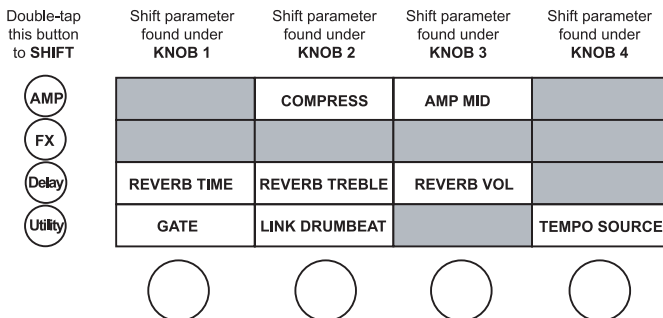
| Double-tap this button to **SHIFT** | Shift parameter found under **KNOB 1** | Shift parameter found under **KNOB 2** | Shift parameter found under **KNOB 3** | Shift parameter found under **KNOB 4** |
|---|---|---|---|---|
| AMP | | COMPRESS | AMP MID | |
| FX | | | | |
| Delay | REVERB TIME | REVERB TREBLE | REVERB VOL | |
| Utility | GATE | LINK DRUMBEAT | | TEMPO SOURCE |